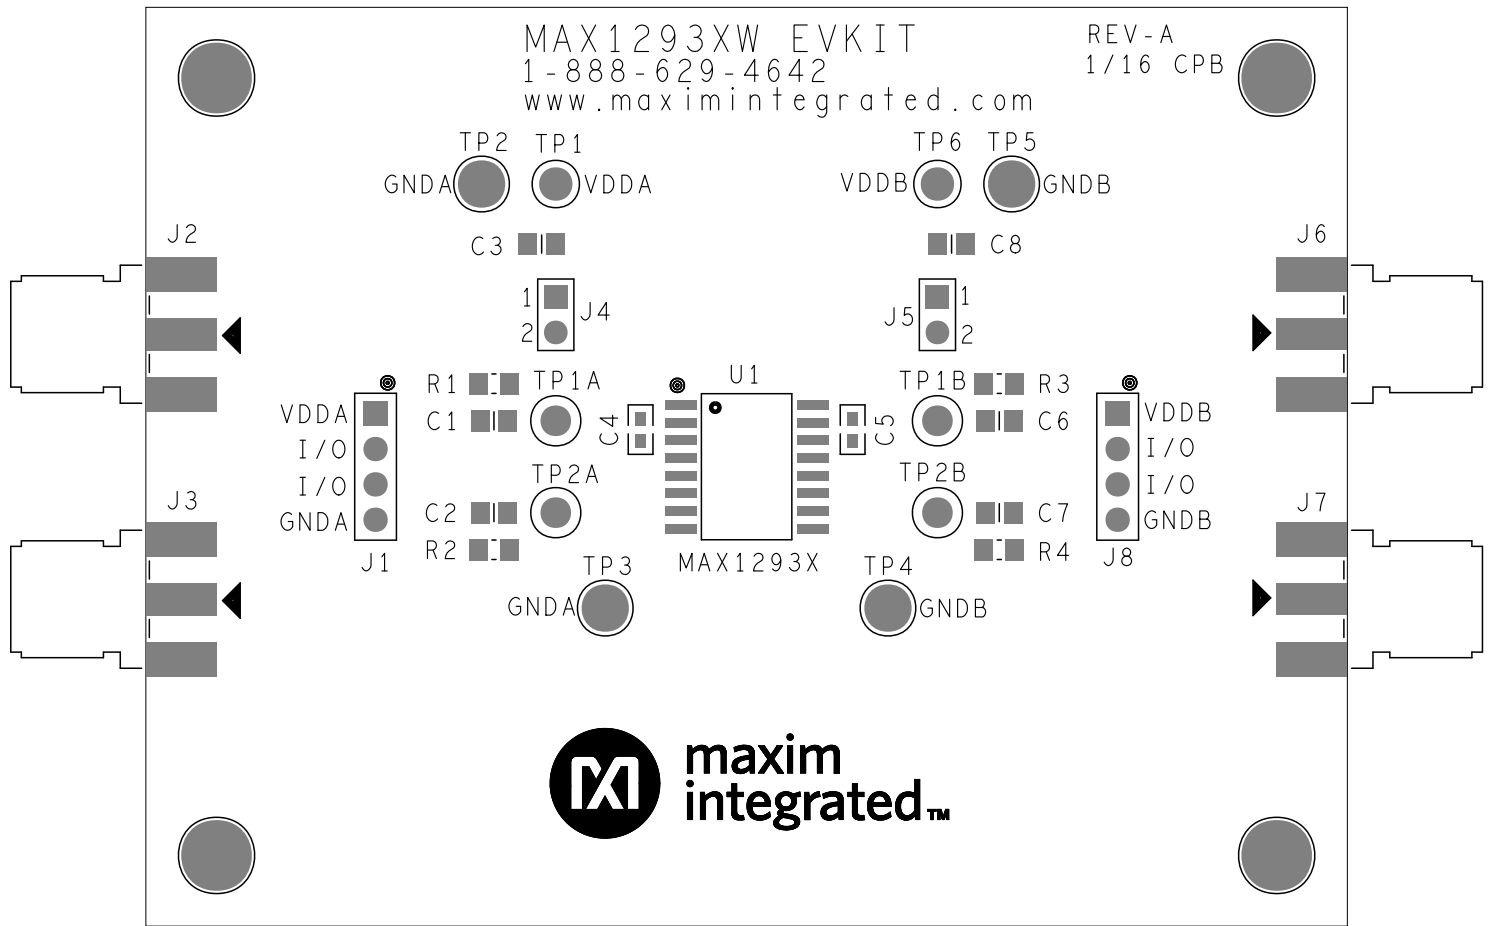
MAX1293XW EVKIT
1-888-629-4642
www.maximintegrated.com

REV-A
1/16 CPB

TP2 TP1
GNDA VDDA

TP6 TP5
VDDB GNDB

C3

C8

J2

J6

1
2
J4

J5
1
2

R1 TP1A
C1

U1

C4 C5

TP1B R3
C6

VDDA
I/O
I/O
GNDA
J1

VDDB
I/O
I/O
GNDB
J8

J3

J7

C2 TP2A
R2

TP2B C7
R4

TP3
GNDA

MAX1293X

TP4
GNDB

maxim
integrated™